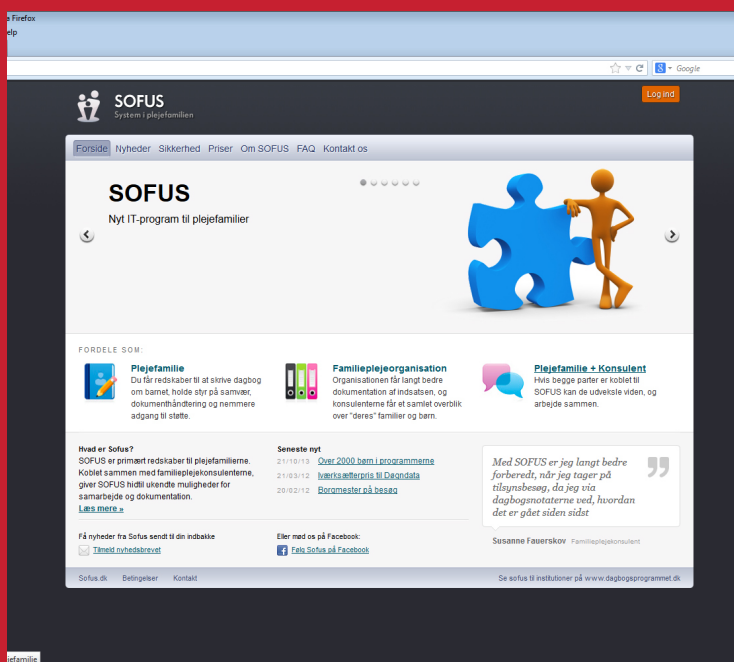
e Firefox
elp

Google

SOFUS
System i plejefamilien

Log ind

Forside Nyheder Sikkerhed Priser Om SOFUS FAQ Kontakt os

SOFUS
Nyt IT-program til plejefamilier

FORDELE SOM:

Plejefamilie
Du får redskaber til at skrive dagbog om barnet, holde styr på samvær, dokumenthåndtering og nemmere adgang til støtte.

Familieplejeorganisation
Organisationen får langt bedre dokumentation af indsatsen, og konsulenterne får et samlet overblik over "deres" familier og børn.

Plejefamilie + Konsulent
Hvis begge parter er koblet til SOFUS kan de udveksle viden, og arbejde sammen.

Hvad er Sofus?
SOFUS er primært redskaber til plejefamilierne. Koblet sammen med familieplejekonsulenterne, giver SOFUS hidtil ukendte muligheder for samarbejde og dokumentation.
Læs mere »

Seneste nyt
21/10/13 Over 2000 børn i programmerne
21/03/12 Iværksætterpris til Dagndata
20/02/12 Borgmester på besøg

Med SOFUS er jeg langt bedre forberedt, når jeg tager på tilsynsbesøg, da jeg via dagbogsnotaterne ved, hvordan det er gået siden sidst

Susanne Fauerskov Familieplejekonsulent

Få nyheder fra Sofus sendt til din indbakke
Tilmeld nyhedsbrevet

Eller mød os på Facebook:
Følg Sofus på Facebook

Sofus.dk Betingelser Kontakt

Se sofus til institutioner på www.dagbogsprogrammet.dk

jefamilie